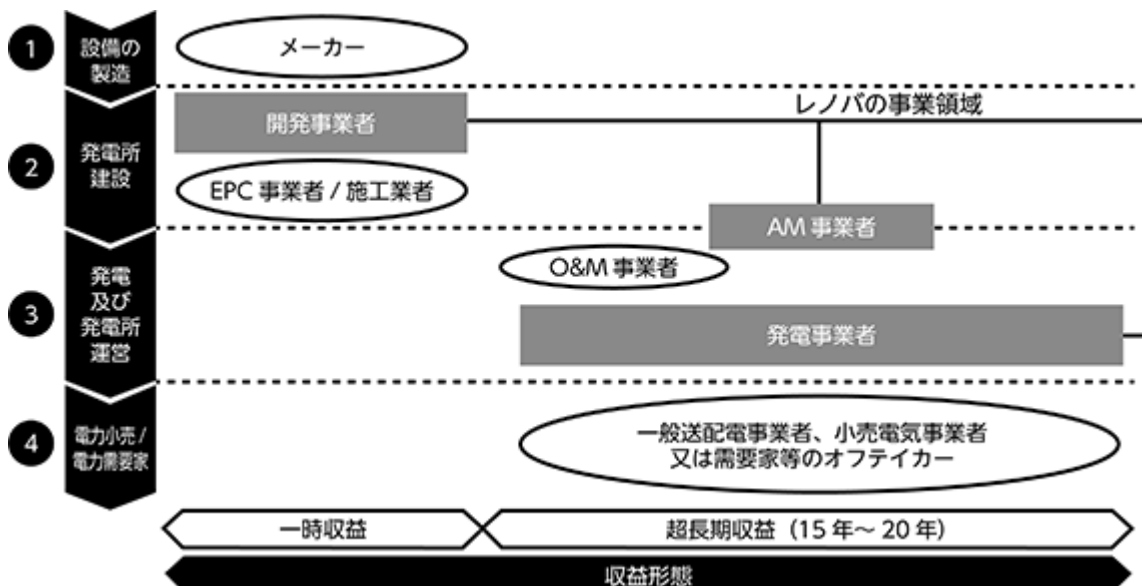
1
設備の製造

メーカー

レノバの事業領域

2
発電所建設

開発事業者

EPC 事業者 / 施工業者

AM 事業者

3
発電及び発電所運営

O&M 事業者

発電事業者

4
電力小売 / 電力需要家

一般送配電事業者、小売電気事業者
又は需要家等のオフテイカー

一時収益

超長期収益（15 年～ 20 年）

収益形態